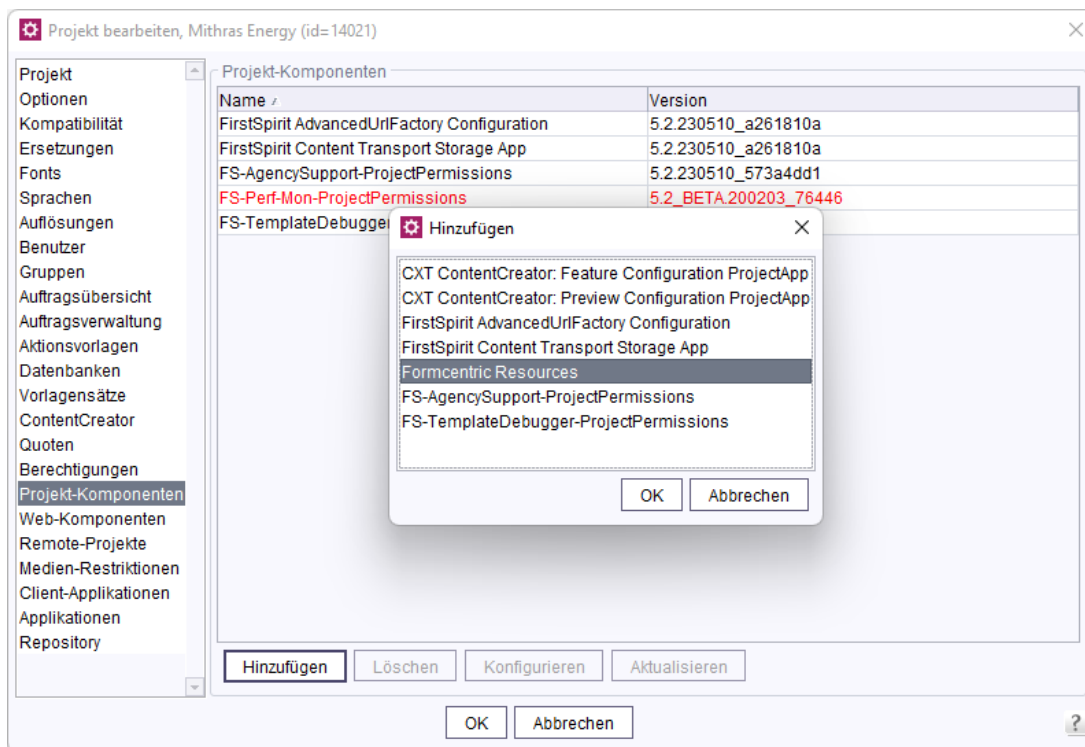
Projekt bearbeiten, Mithras Energy (id=14021)

Projekt
Optionen
Kompatibilität
Ersetzungen
Fonts
Sprachen
Auflösungen
Benutzer
Gruppen
Auftragsübersicht
Auftragsverwaltung
Aktionsvorlagen
Datenbanken
Vorlagensätze
ContentCreator
Quoten
Berechtigungen
Projekt-Komponenten
Web-Komponenten
Remote-Projekte
Medien-Restriktionen
Client-Applikationen
Applikationen
Repository

Projekt-Komponenten

| Name | Version |
|---|---|
| FirstSpirit AdvancedUrlFactory Configuration | 5.2.230510_a261810a |
| FirstSpirit Content Transport Storage App | 5.2.230510_a261810a |
| FS-AgencySupport-ProjectPermissions | 5.2.230510_573a4dd1 |
| FS-Perf-Mon-ProjectPermissions | 5.2_BETA.200203_76446 |
| FS-TemplateDebugge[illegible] | |

Hinzufügen

CXT ContentCreator: Feature Configuration ProjectApp
CXT ContentCreator: Preview Configuration ProjectApp
FirstSpirit AdvancedUrlFactory Configuration
FirstSpirit Content Transport Storage App
Formcentric Resources
FS-AgencySupport-ProjectPermissions
FS-TemplateDebugger-ProjectPermissions

OK Abbrechen

Hinzufügen Löschen Konfigurieren Aktualisieren

OK Abbrechen

?